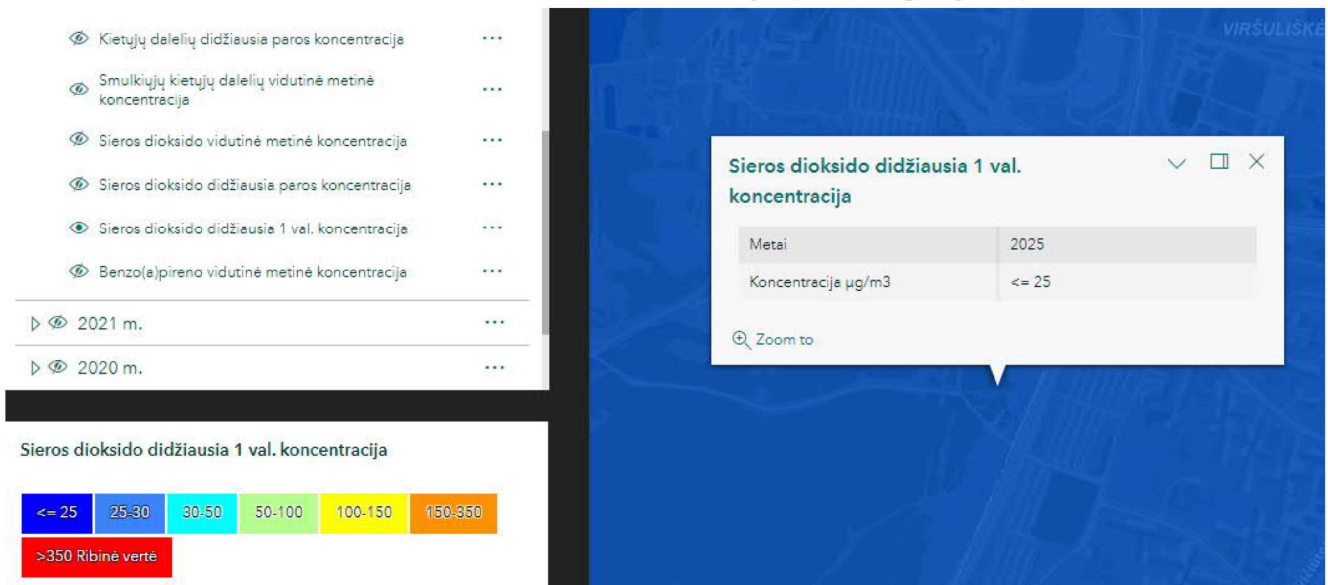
Kietųjų dalelių didžiausia paros koncentracija ···

Smulkiųjų kietųjų dalelių vidutinė metinė koncentracija ···

Sieros dioksido vidutinė metinė koncentracija ···

Sieros dioksido didžiausia paros koncentracija ···

Sieros dioksido didžiausia 1 val. koncentracija ···

Benzo(a)pireno vidutinė metinė koncentracija ···

2021 m. ···

2020 m. ···

Sieros dioksido didžiausia 1 val. koncentracija

<= 25 | 25-30 | 30-50 | 50-100 | 100-150 | 150-350

>350 Ribinė vertė

VIRŠULIŠKĖ

Sieros dioksido didžiausia 1 val. koncentracija

| Metai | 2025 |
|---|---|
| Koncentracija µg/m3 | <= 25 |

Zoom to